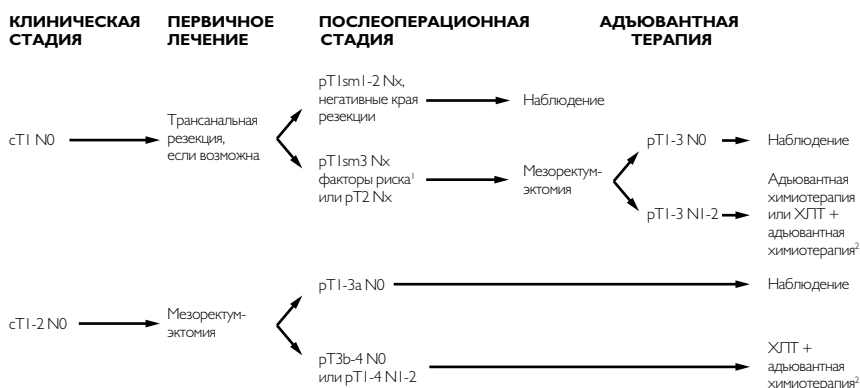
КЛИНИЧЕСКАЯ СТАДИЯ

ПЕРВИЧНОЕ ЛЕЧЕНИЕ

ПОСЛЕОПЕРАЦИОННАЯ СТАДИЯ

АДЪЮВАНТНАЯ ТЕРАПИЯ

cT1 N0

Трансанальная резекция, если возможна

pT1sm1-2 Nx, негативные края резекции

Наблюдение

pT1sm3 Nx факторы риска$^{1}$ или pT2 Nx

Мезоректумэктомия

pT1-3 N0

Наблюдение

pT1-3 N1-2

Адъювантная химиотерапия или ХЛТ + адъювантная химиотерапия$^{2}$

cT1-2 N0

Мезоректумэктомия

pT1-3a N0

Наблюдение

pT3b-4 N0 или pT1-4 N1-2

ХЛТ + адъювантная химиотерапия$^{2}$